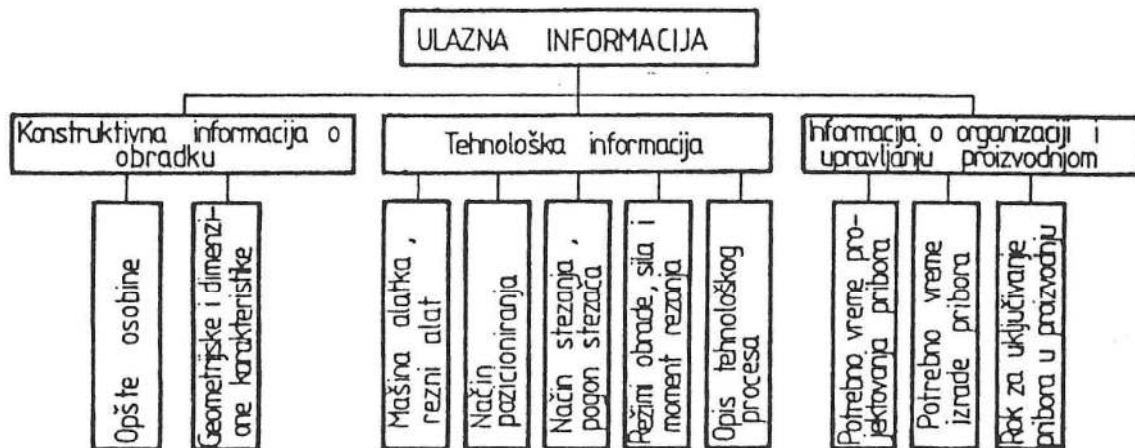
ULAZNA INFORMACIJA

Konstruktivna informacija o obradku

Opšte osobine

Geometrijske i dimenzione karakteristike

Tehnološka informacija

Mašina alatka, rezni alat

Način pozicioniranja

Način stezanja, pogon stezača

Režimi obrade, sila i moment rezanja

Opis tehnološkog procesa

Informacija o organizaciji i upravljanju proizvodnjom

Potrebno vreme projektovanja pribora

Potrebno vreme izrade pribora

Rok za uključivanje pribora u proizvodnju